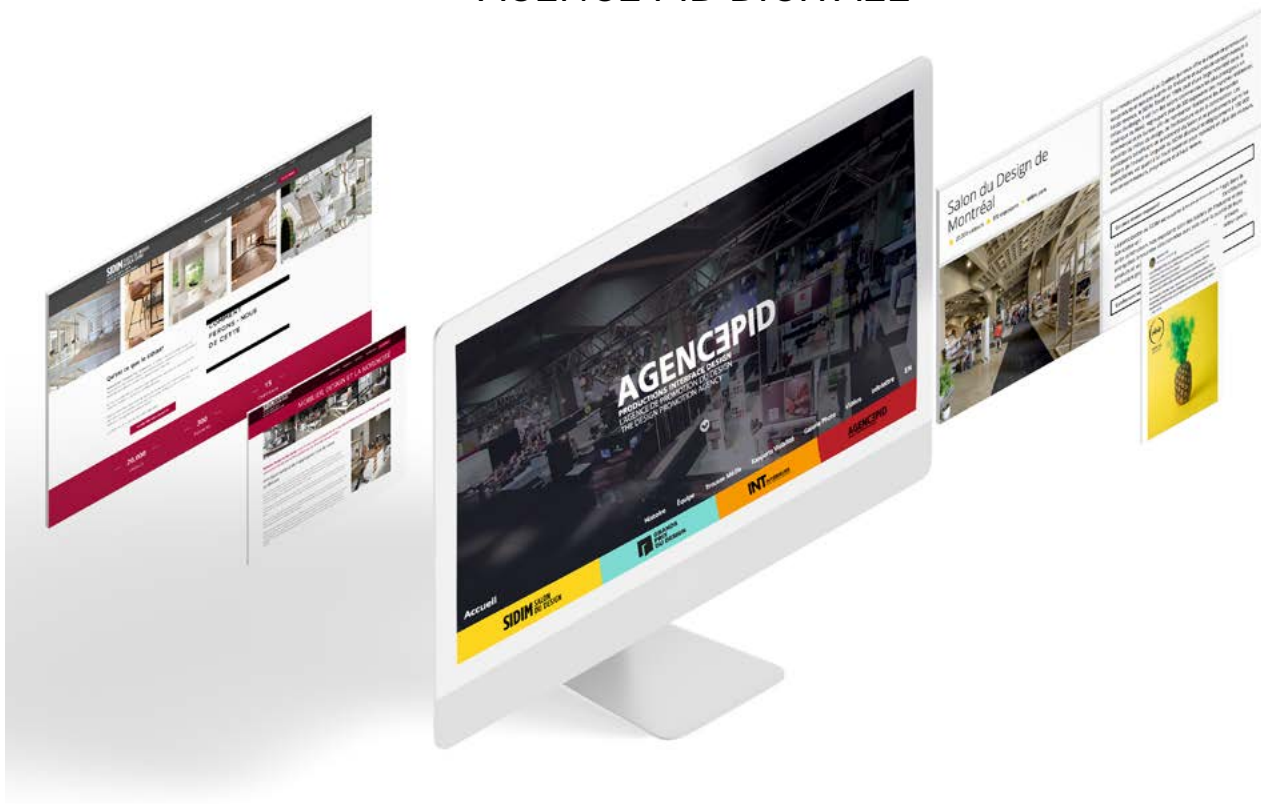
AGENCE PID DIGITALE

AGENCEPID
PRODUCTIONS INTERFACE DESIGN
L'AGENCE DE PROMOTION DU DESIGN
THE DESIGN PROMOTION AGENCY

Accueil
Histoire
Équipe
Trousse Média
Exposants Vitrine
Galerie Photo
Vidéos
Infolettre
EN

SIDIM SALON DU DESIGN
GRANDS PRIX DU DESIGN
INT
AGENCEPID

SIDIM
Qu'est-ce que le SIDIM?
20 000
300
15
PERSONNES, NOUS DE CETTE

MOBILIER, DESIGN ET LA MONDIALE

Salon du Design de Montréal